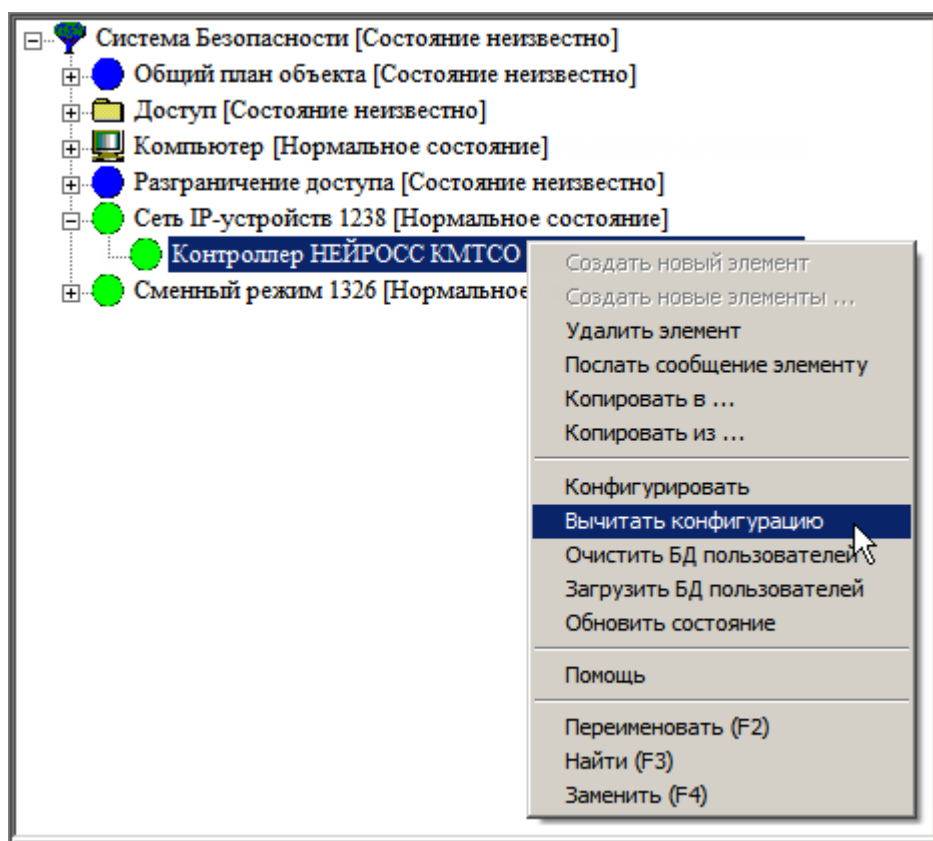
Система Безопасности [Состояние неизвестно]
Общий план объекта [Состояние неизвестно]
Доступ [Состояние неизвестно]
Компьютер [Нормальное состояние]
Разграничение доступа [Состояние неизвестно]
Сеть IP-устройств 1238 [Нормальное состояние]
Контроллер НЕЙРОСС КМТСО
Сменный режим 1326 [Нормальное

Создать новый элемент
Создать новые элементы ...
Удалить элемент
Послать сообщение элементу
Копировать в ...
Копировать из ...

Конфигурировать
Вычитать конфигурацию
Очистить БД пользователей
Загрузить БД пользователей
Обновить состояние

Помощь

Переименовать (F2)
Найти (F3)
Заменить (F4)